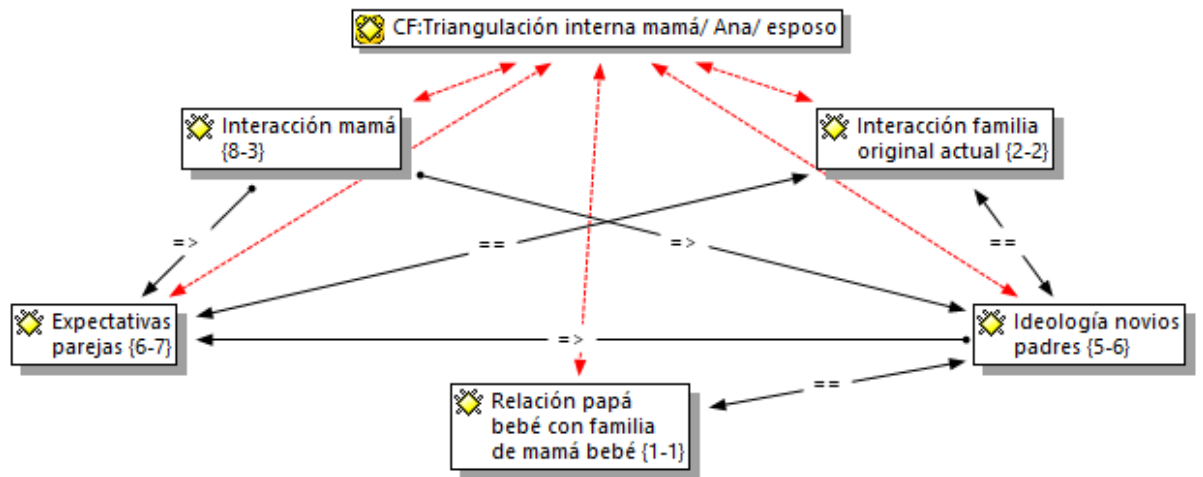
CF:Triangulación interna mamá/ Ana/ esposo

Interacción mamá {8-3}

Interacción familia original actual {2-2}

=>

==

=>

==

Expectativas parejas {6-7}

=>

Ideología novios padres {5-6}

==

Relación papá bebé con familia de mamá bebé {1-1}